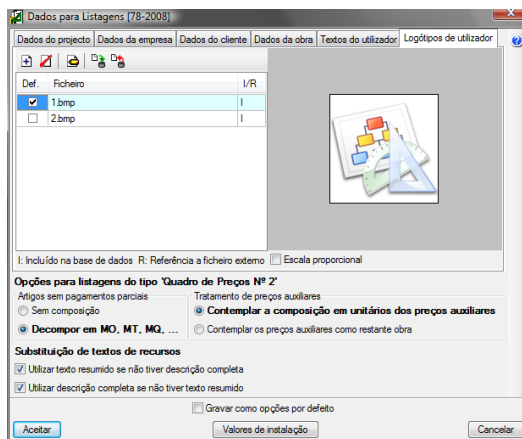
Dados para Listagens [78-2008]

Dados do projecto | Dados da empresa | Dados do cliente | Dados da obra | Textos do utilizador | Logótipos de utilizador

| Def. | Ficheiro | I/R |
|---|---|---|
| ☑ | 1.bmp | I |
| ☐ | 2.bmp | I |

I: Incluído na base de dados R: Referência a ficheiro externo
Escala proporcional

Opções para listagens do tipo 'Quadro de Preços Nº 2'

Artigos sem pagamentos parciais
Sem composição
Decompor em MO, MT, MQ, ...

Tratamento de preços auxiliares
Contemplar a composição em unitários dos preços auxiliares
Contemplar os preços auxiliares como restante obra

Substituição de textos de recursos
Utilizar texto resumido se não tiver descrição completa
Utilizar descrição completa se não tiver texto resumido

Gravar como opções por defeito

Aceitar
Valores de instalação
Cancelar